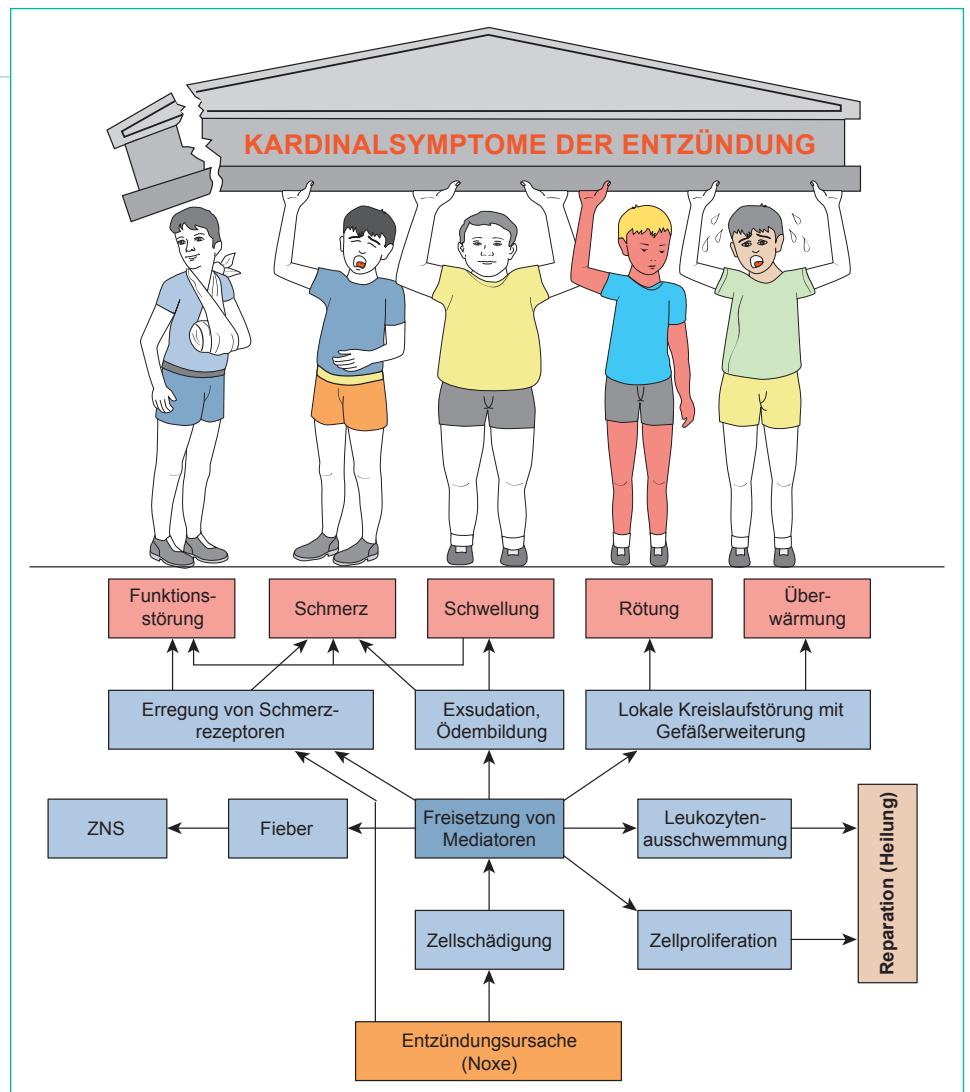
KARDINALSYMPTOME DER ENTZÜNDUNG

Funktionsstörung

Schmerz

Schwellung

Rötung

Überwärmung

Erregung von Schmerzrezeptoren

Exsudation, Ödembildung

Lokale Kreislaufstörung mit Gefäßerweiterung

ZNS

Fieber

Freisetzung von Mediatoren

Leukozytenausschwemmung

Reparation (Heilung)

Zellschädigung

Zellproliferation

Entzündungsursache (Noxe)